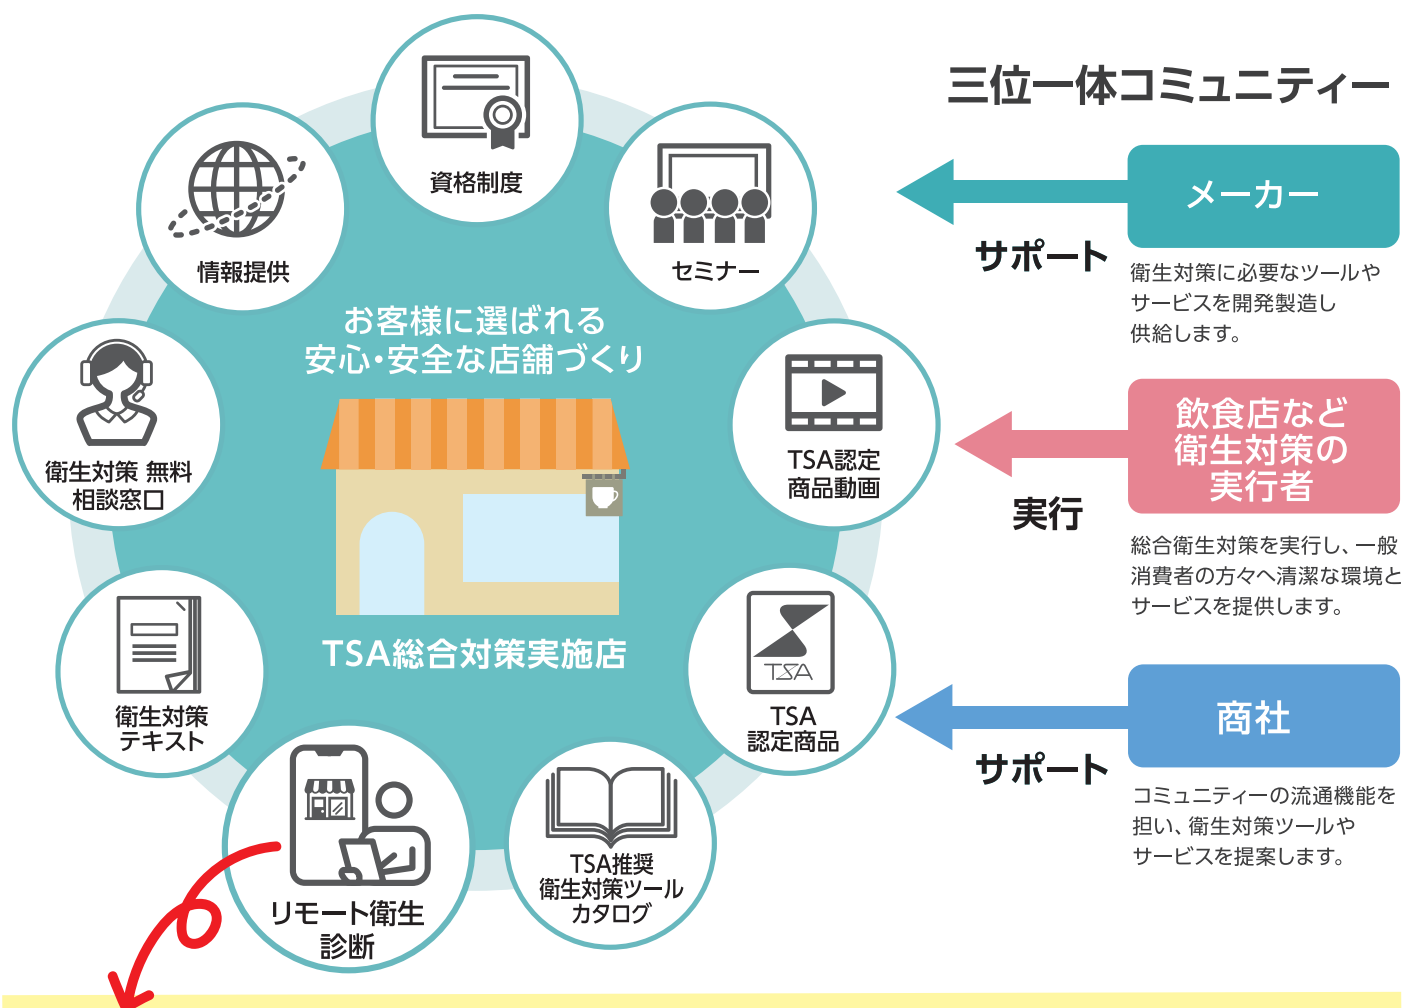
資格制度

情報提供

セミナー

お客様に選ばれる
安心・安全な店舗づくり

衛生対策 無料
相談窓口

TSA認定
商品動画

TSA総合対策実施店

衛生対策
テキスト

TSA
認定商品

TSA

リモート衛生
診断

TSA推奨
衛生対策ツール
カタログ

三位一体コミュニティー

メーカー

サポート

衛生対策に必要なツールやサービスを開発製造し供給します。

飲食店など
衛生対策の
実行者

実行

総合衛生対策を実行し、一般消費者の方々へ清潔な環境とサービスを提供します。

商社

サポート

コミュニティーの流通機能を担い、衛生対策ツールやサービスを提案します。